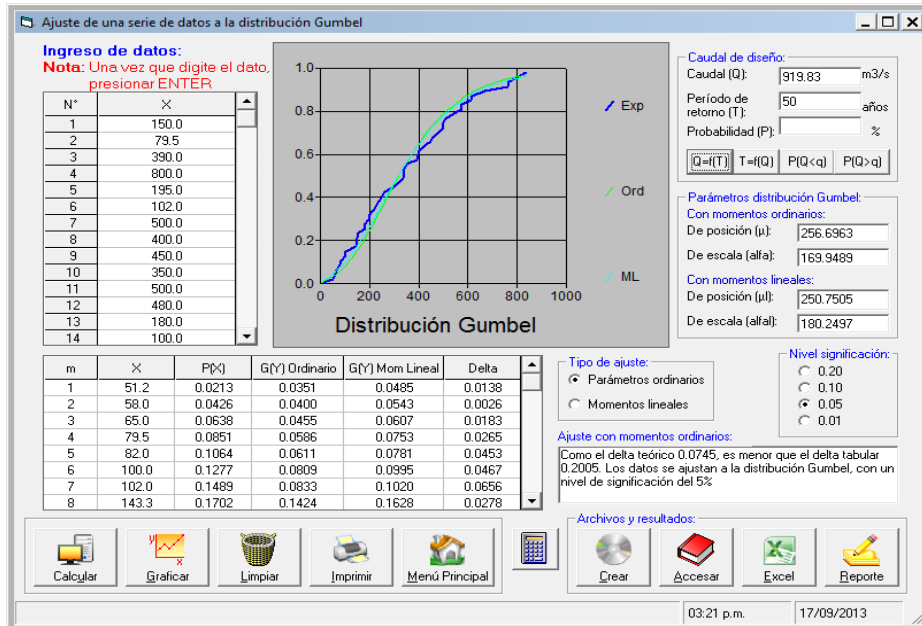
Ajuste de una serie de datos a la distribución Gumbel

Ingreso de datos:
Nota: Una vez que digite el dato, presionar ENTER

| N° | X |
|---|---|
| 1 | 150.0 |
| 2 | 79.5 |
| 3 | 390.0 |
| 4 | 800.0 |
| 5 | 195.0 |
| 6 | 102.0 |
| 7 | 500.0 |
| 8 | 400.0 |
| 9 | 450.0 |
| 10 | 350.0 |
| 11 | 500.0 |
| 12 | 480.0 |
| 13 | 180.0 |
| 14 | 100.0 |

1.0
0.8
0.6
0.4
0.2
0.0
0 200 400 600 800 1000
Distribución Gumbel

Exp
Ord
ML

Caudal de diseño:
Caudal (Q): 919.83 m3/s
Período de retorno (T): 50 años
Probabilidad (P): %
Q=f(T) T=f(Q) P(Q<q) P(Q>q)

Parámetros distribución Gumbel:
Con momentos ordinarios:
De posición (µ): 256.6963
De escala (alfa): 169.9489
Con momentos lineales:
De posición (µl): 250.7505
De escala (alfal): 180.2497

| m | X | P(X) | G(Y) Ordinario | G(Y) Mom Lineal | Delta |
|---|---|---|---|---|---|
| 1 | 51.2 | 0.0213 | 0.0351 | 0.0485 | 0.0138 |
| 2 | 58.0 | 0.0426 | 0.0400 | 0.0543 | 0.0026 |
| 3 | 65.0 | 0.0638 | 0.0455 | 0.0607 | 0.0183 |
| 4 | 79.5 | 0.0851 | 0.0586 | 0.0753 | 0.0265 |
| 5 | 82.0 | 0.1064 | 0.0611 | 0.0781 | 0.0453 |
| 6 | 100.0 | 0.1277 | 0.0809 | 0.0995 | 0.0467 |
| 7 | 102.0 | 0.1489 | 0.0833 | 0.1020 | 0.0656 |
| 8 | 143.3 | 0.1702 | 0.1424 | 0.1628 | 0.0278 |

Tipo de ajuste:
Parámetros ordinarios
Momentos lineales

Nivel significación:
0.20
0.10
0.05
0.01

Ajuste con momentos ordinarios:
Como el delta teórico 0.0745, es menor que el delta tabular 0.2005. Los datos se ajustan a la distribución Gumbel, con un nivel de significación del 5%

Calcular Graficar Limpiar Imprimir Menú Principal

Archivos y resultados:
Crear Accesar Excel Reporte

03:21 p.m. 17/09/2013